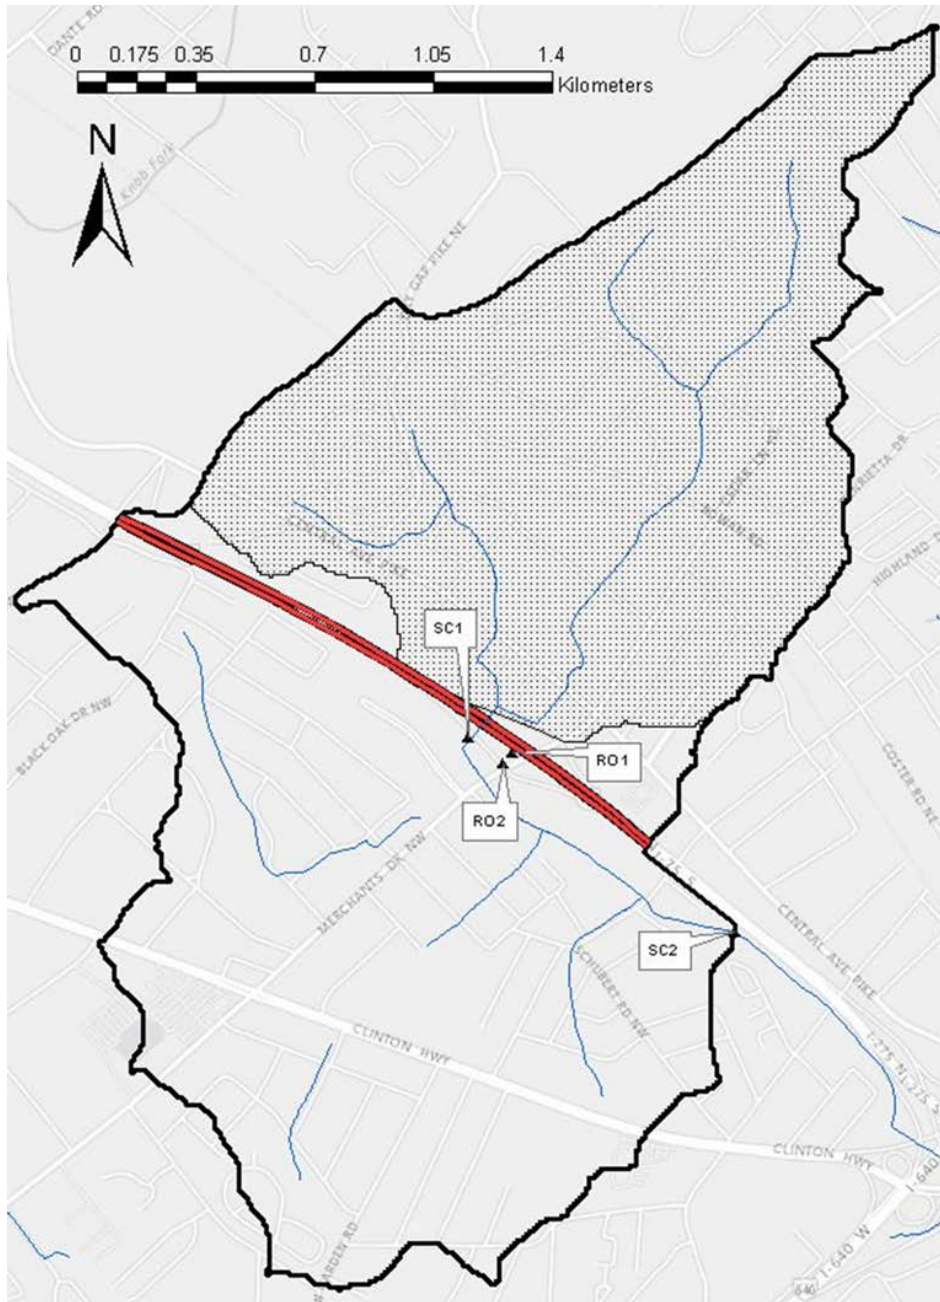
0 0.175 0.35 0.7 1.05 1.4
Kilometers

N

DANTE RD
Knob Fork
GAP PIKE NE
MARIETTA DR
HIGHLAND
BLACK OAK DR NW
COSTER RD NE
MERCHANTS DR NW
SCHUBERT RD NW
CENTRAL AVE PIKE
CLINTON HWY
CLINTON HWY
I-275 S
I-275 N
I-640 W
640

SC1
RO1
RO2
SC2